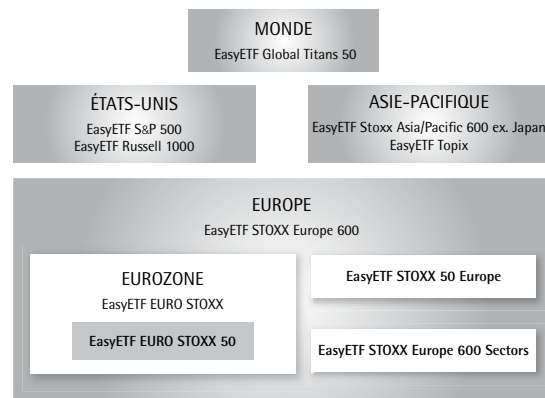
MONDE
EasyETF Global Titans 50

ÉTATS-UNIS
EasyETF S&P 500
EasyETF Russell 1000

ASIE-PACIFIQUE
EasyETF Stoxx Asia/Pacific 600 ex. Japan
EasyETF Topix

EUROPE
EasyETF STOXX Europe 600

EUROZONE
EasyETF EURO STOXX

EasyETF EURO STOXX 50

EasyETF STOXX 50 Europe

EasyETF STOXX Europe 600 Sectors